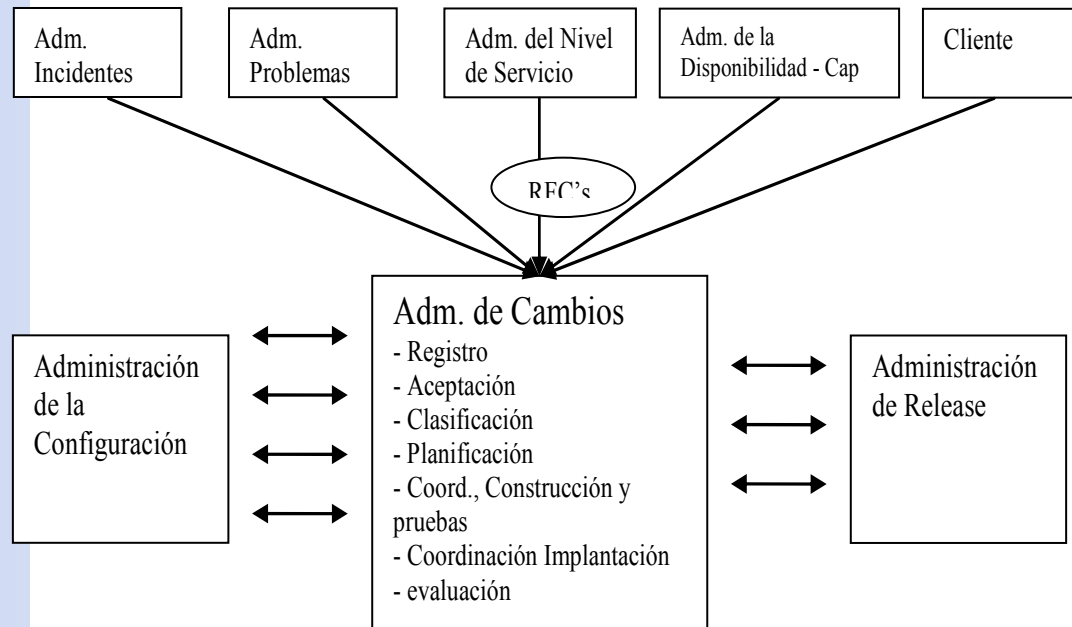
Adm. Incidentes

Adm. Problemas

Adm. del Nivel de Servicio

Adm. de la Disponibilidad - Cap

Cliente

RFC's

Adm. de Cambios
- Registro
- Aceptación
- Clasificación
- Planificación
- Coord., Construcción y pruebas
- Coordinación Implantación
- evaluación

Administración de la Configuración

Administración de Release